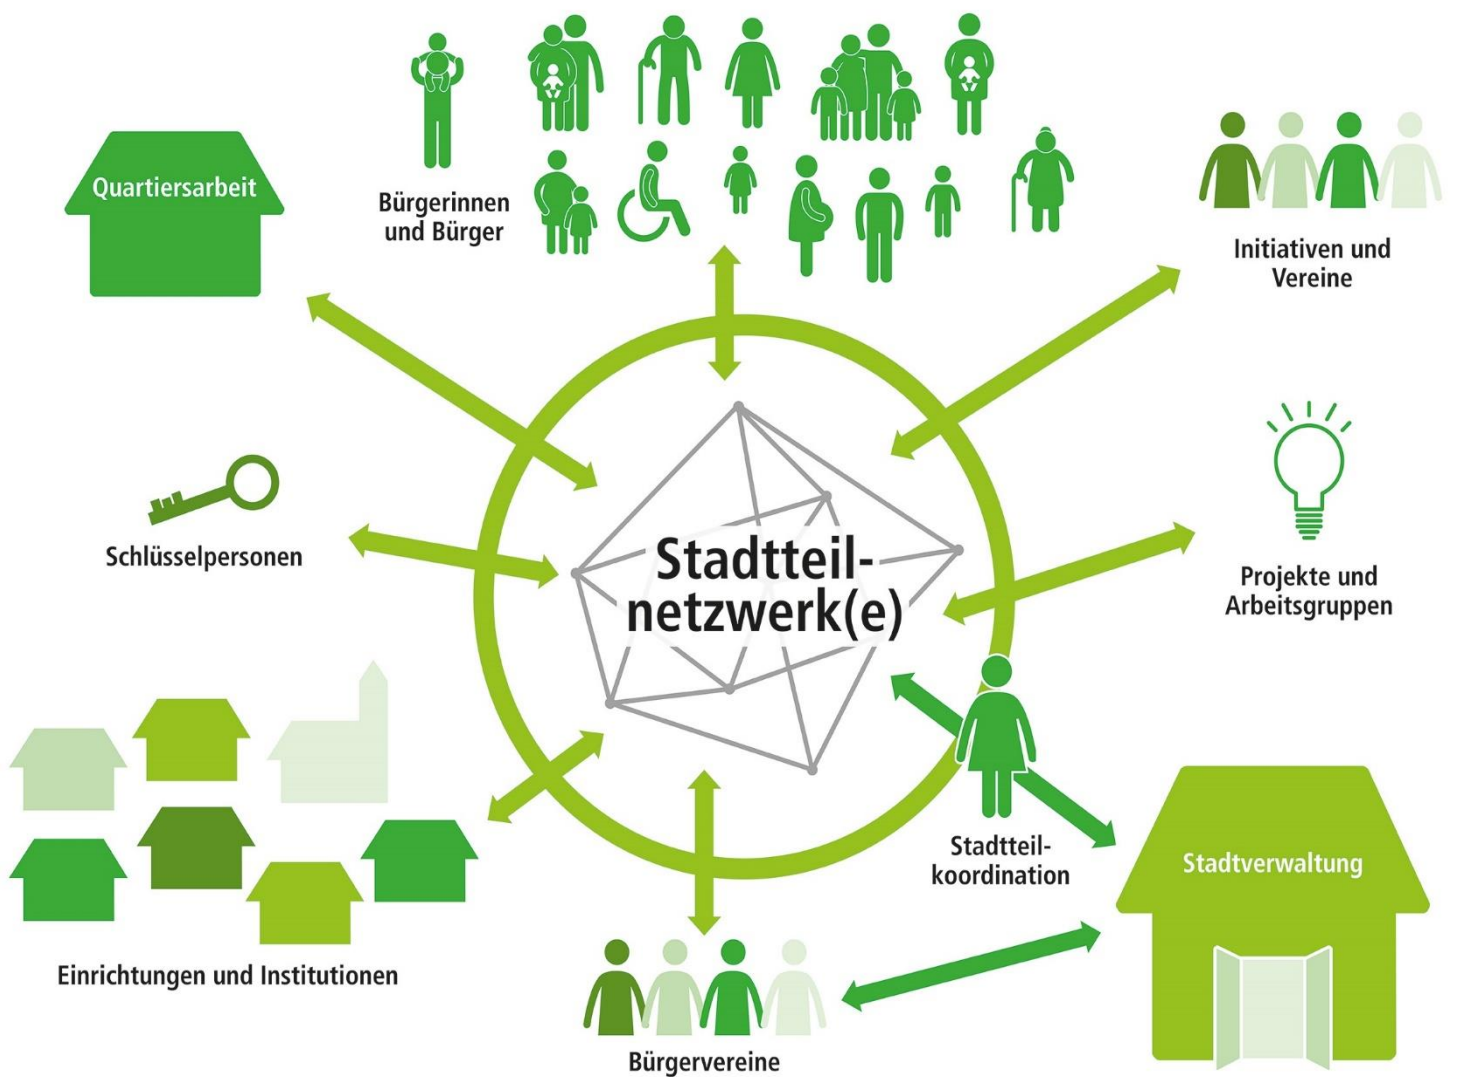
Quartiersarbeit

Bürgerinnen und Bürger

Initiativen und Vereine

Schlüsselpersonen

Stadtteil-netzwerk(e)

Projekte und Arbeitsgruppen

Stadtteil-koordination

Stadtverwaltung

Einrichtungen und Institutionen

Bürgervereine